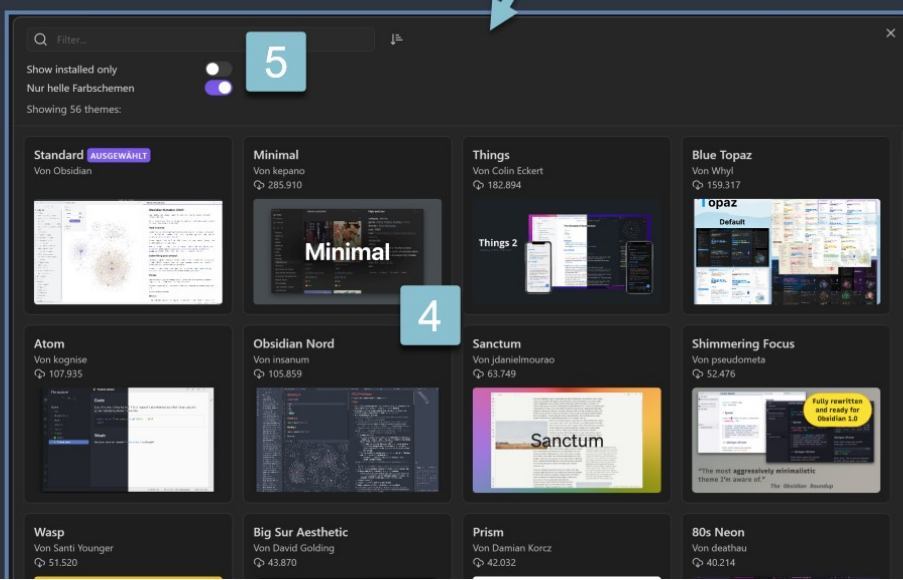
Filter...

5

Show installed only

Nur helle Farbschemen

Showing 56 themes:

Standard AUSGEWÄHLT
Von Obsidian

Minimal
Von kepano
285.910

Minimal

Things
Von Colin Eckert
182.894

Things 2

Blue Topaz
Von Whyl
159.317

Topaz
Default

4

Atom
Von kognise
107.935

Obsidian Nord
Von insanum
105.859

Sanctum
Von jdanielmourao
63.749

Sanctum

Shimmering Focus
Von pseudometa
52.476

Fully rewritten and ready for Obsidian 1.0

"The most aggressively minimalistic theme I'm aware of."
The Obsidian Roundup

Wasp
Von Santi Younger
51.520

Big Sur Aesthetic
Von David Golding
43.870

Prism
Von Damian Korcz
42.032

80s Neon
Von deathau
40.214